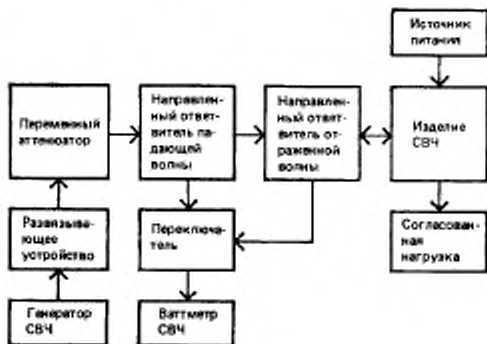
Источник питания

Переменный аттенюатор

Направленный ответвитель падающей волны

Направленный ответвитель отраженной волны

Изделие СВЧ

Развязывающее устройство

Переключатель

Согласованная нагрузка

Генератор СВЧ

Ваттметр СВЧ